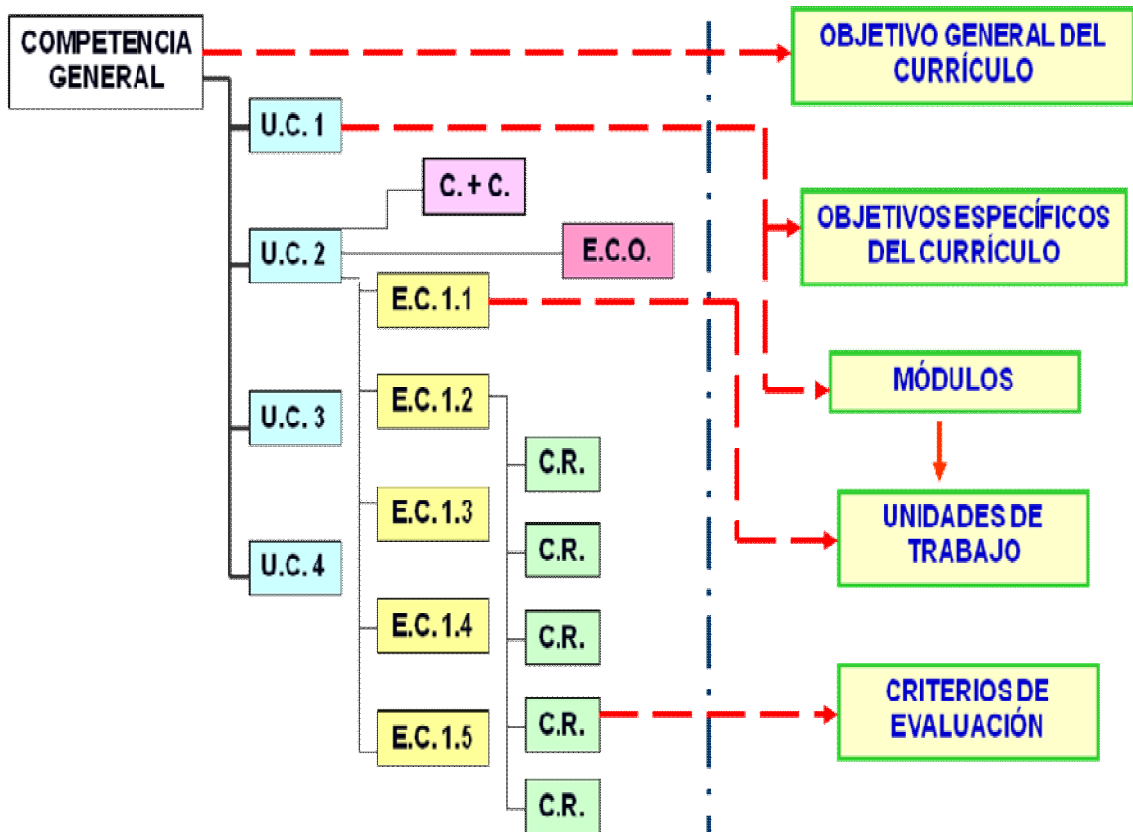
COMPETENCIA GENERAL

OBJETIVO GENERAL DEL CURRÍCULO

U.C. 1

C. + C.

OBJETIVOS ESPECÍFICOS DEL CURRÍCULO

U.C. 2

E.C.O.

E.C. 1.1

MÓDULOS

E.C. 1.2

U.C. 3

C.R.

UNIDADES DE TRABAJO

E.C. 1.3

C.R.

U.C. 4

E.C. 1.4

C.R.

CRITERIOS DE EVALUACIÓN

E.C. 1.5

C.R.

C.R.